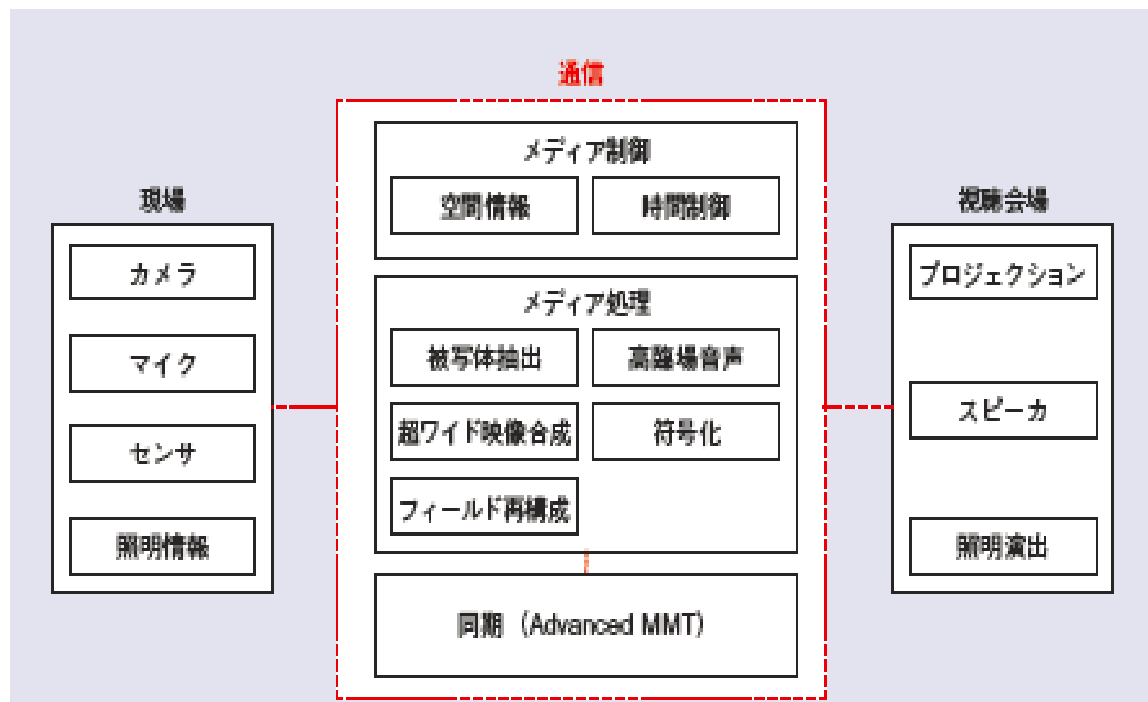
通信

現場

カメラ

マイク

センサ

照明情報

メディア制御

空間情報

時間制御

メディア処理

被写体抽出

高臨場音声

超ワイド映像合成

符号化

フィールド再構成

同期（Advanced MMT）

視聴会場

プロジェクション

スピーカ

照明演出